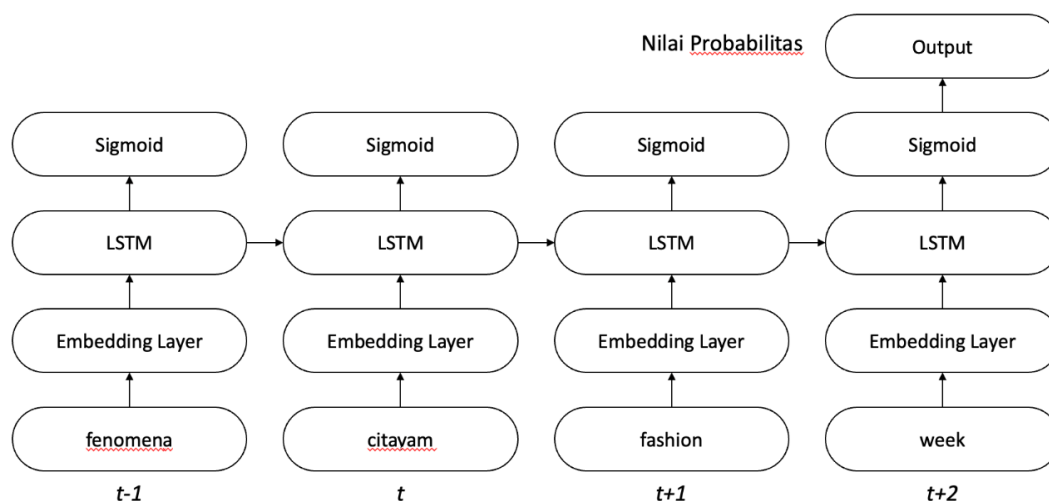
Nilai Probabilitas

Output

Sigmoid

Sigmoid

Sigmoid

Sigmoid

LSTM

LSTM

LSTM

LSTM

Embedding Layer

Embedding Layer

Embedding Layer

Embedding Layer

fenomena

citayam

fashion

week

t-1

t

t+1

t+2